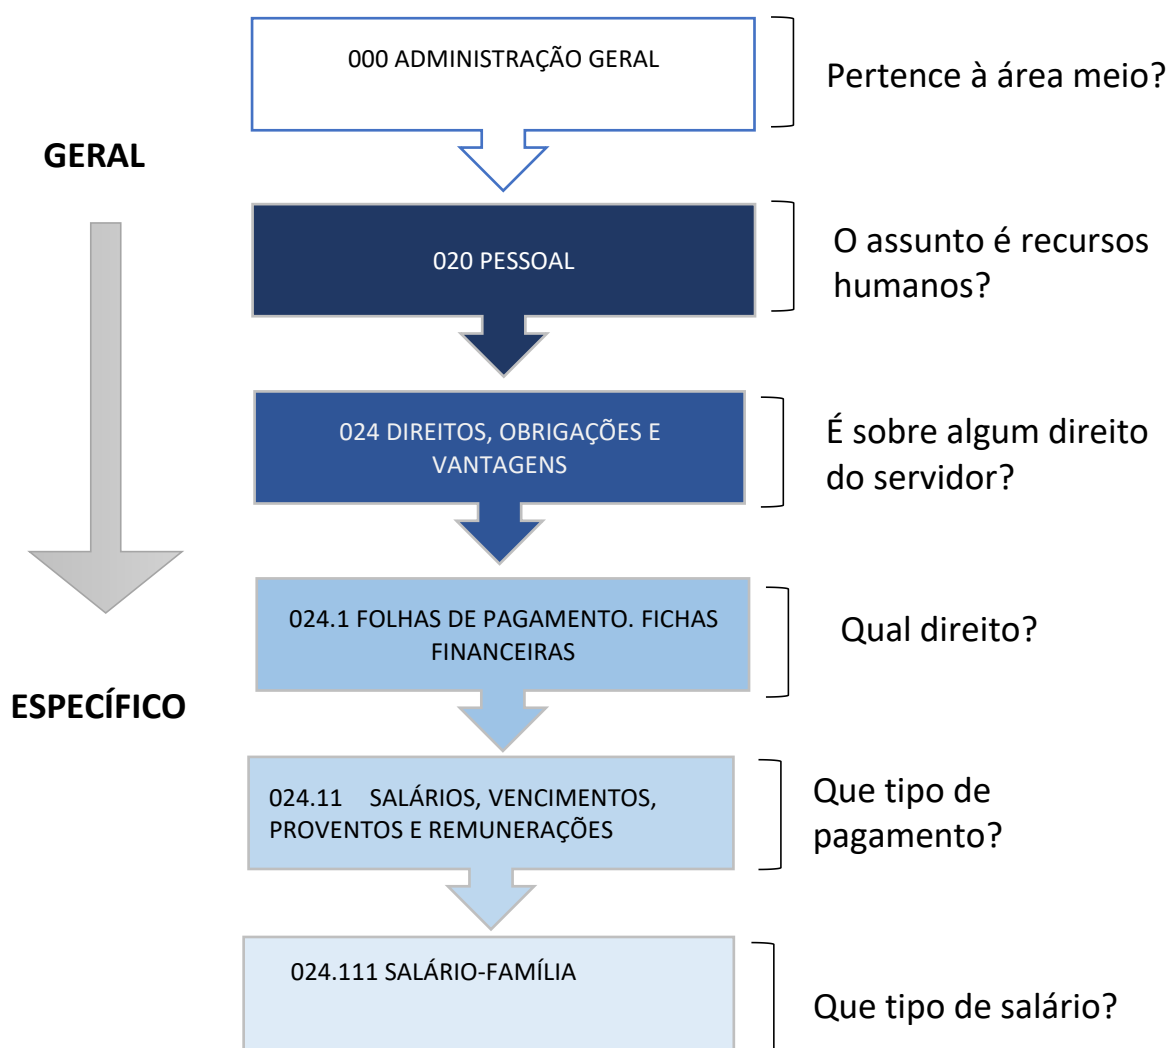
000 ADMINISTRAÇÃO GERAL

Pertence à área meio?

GERAL

020 PESSOAL

O assunto é recursos humanos?

024 DIREITOS, OBRIGAÇÕES E VANTAGENS

É sobre algum direito do servidor?

024.1 FOLHAS DE PAGAMENTO. FICHAS FINANCEIRAS

Qual direito?

ESPECÍFICO

024.11 SALÁRIOS, VENCIMENTOS, PROVENTOS E REMUNERAÇÕES

Que tipo de pagamento?

024.111 SALÁRIO-FAMÍLIA

Que tipo de salário?